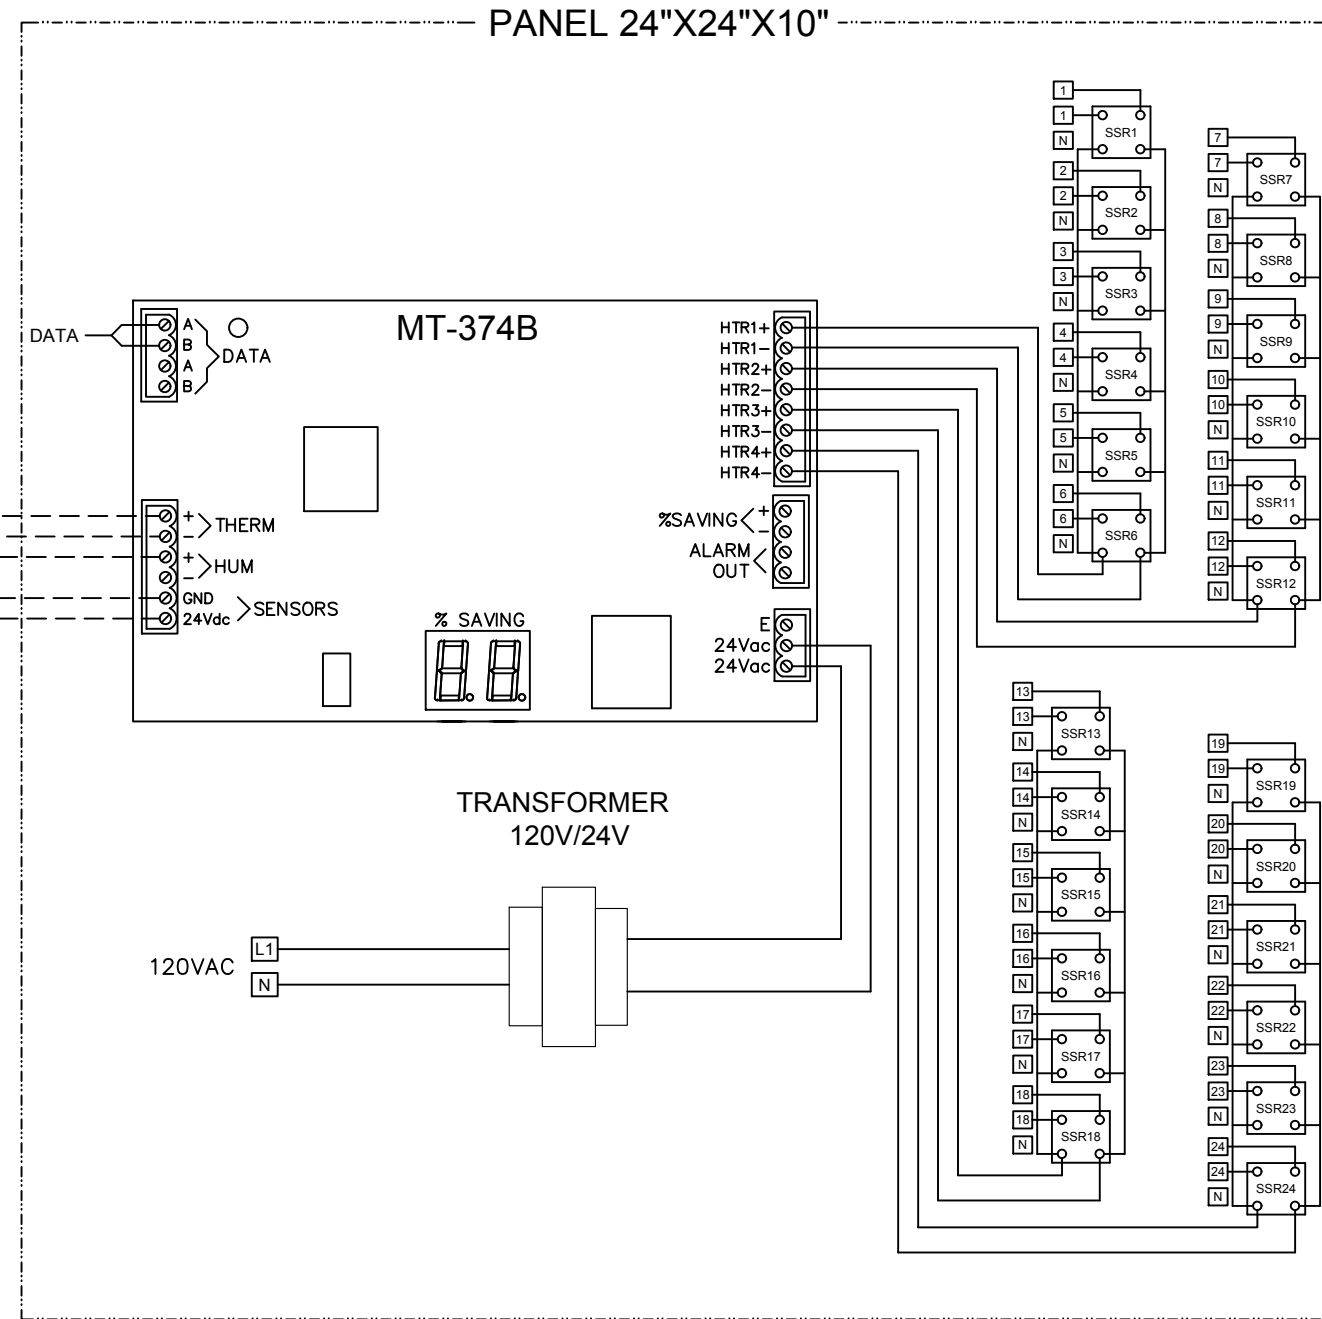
PANEL 24"X24"X10"

DATA
A
B
A
B
DATA

MT-374B

HTR1+
HTR1−
HTR2+
HTR2−
HTR3+
HTR3−
HTR4+
HTR4−

+
−
THERM
+
−
HUM
GND
24Vdc
SENSORS

%SAVING
+
−
ALARM
OUT

% SAVING

E
24Vac
24Vac

TRANSFORMER
120V/24V

120VAC
L1
N

1
1
N
SSR1
2
2
N
SSR2
3
3
N
SSR3
4
4
N
SSR4
5
5
N
SSR5
6
6
N
SSR6

7
7
N
SSR7
8
8
N
SSR8
9
9
N
SSR9
10
10
N
SSR10
11
11
N
SSR11
12
12
N
SSR12

13
13
N
SSR13
14
14
N
SSR14
15
15
N
SSR15
16
16
N
SSR16
17
17
N
SSR17
18
18
N
SSR18

19
19
N
SSR19
20
20
N
SSR20
21
21
N
SSR21
22
22
N
SSR22
23
23
N
SSR23
24
24
N
SSR24